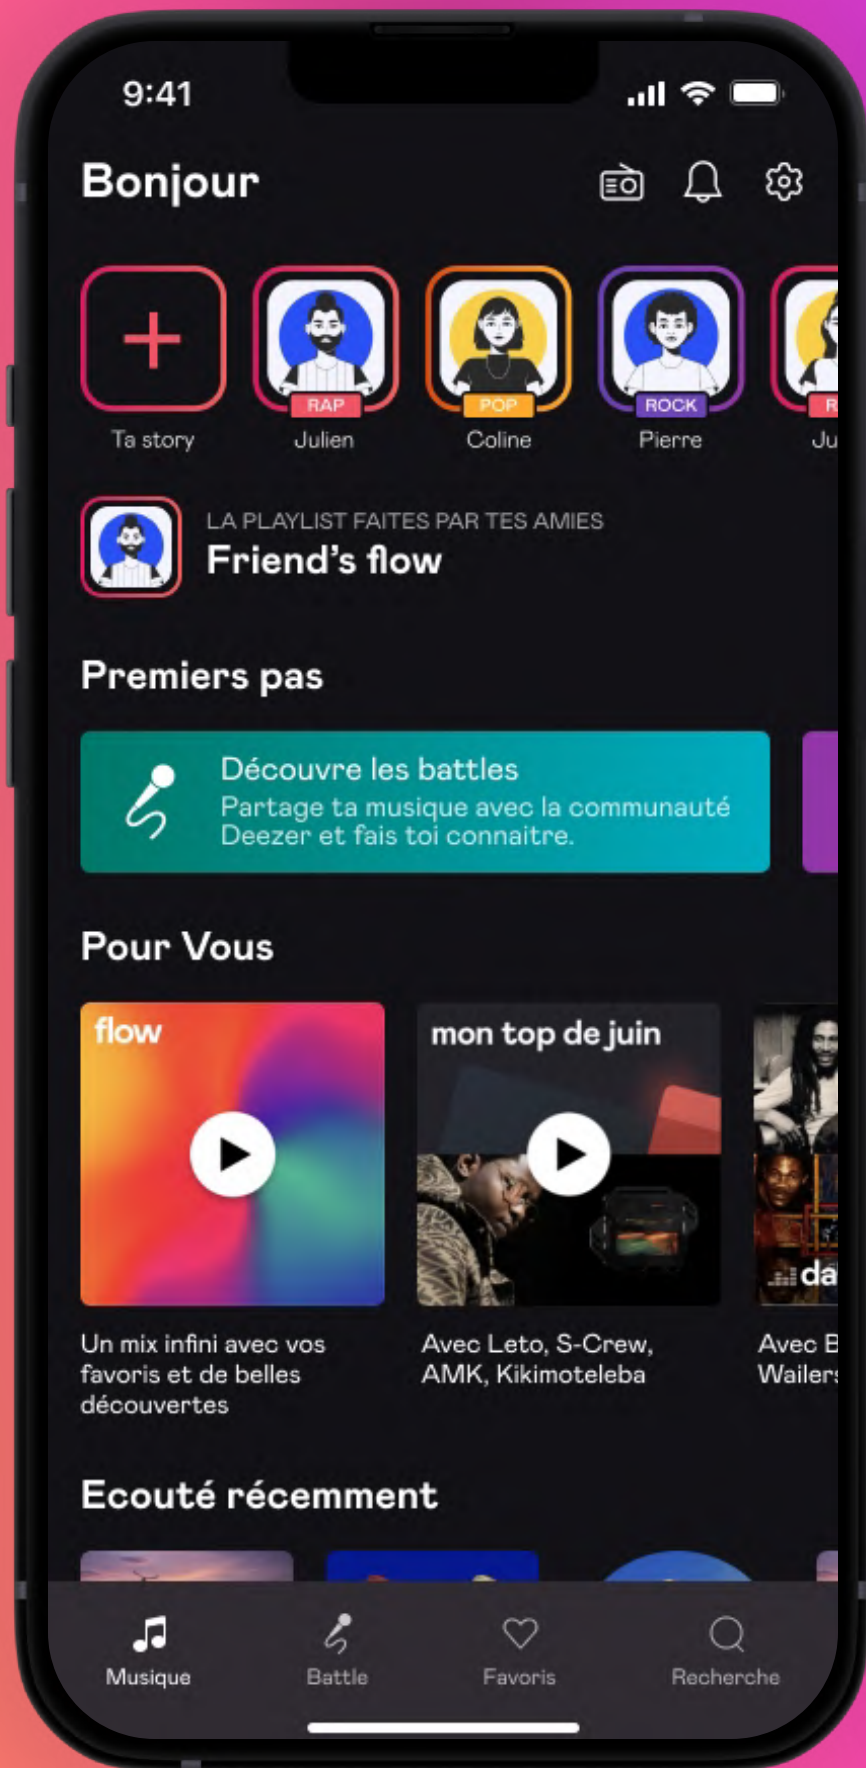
9:41

Bonjour

Ta story

RAP
Julien

POP
Coline

ROCK
Pierre

R
Ju

LA PLAYLIST FAITES PAR TES AMIES
Friend's flow

Premiers pas

Découvre les battles
Partage ta musique avec la communauté Deezer et fais toi connaitre.

Pour Vous

flow
Un mix infini avec vos favoris et de belles découvertes

mon top de juin
Avec Leto, S-Crew, AMK, Kikimoteleba

da
Avec B
Wailer

Ecouté récemment

Musique
Battle
Favoris
Recherche